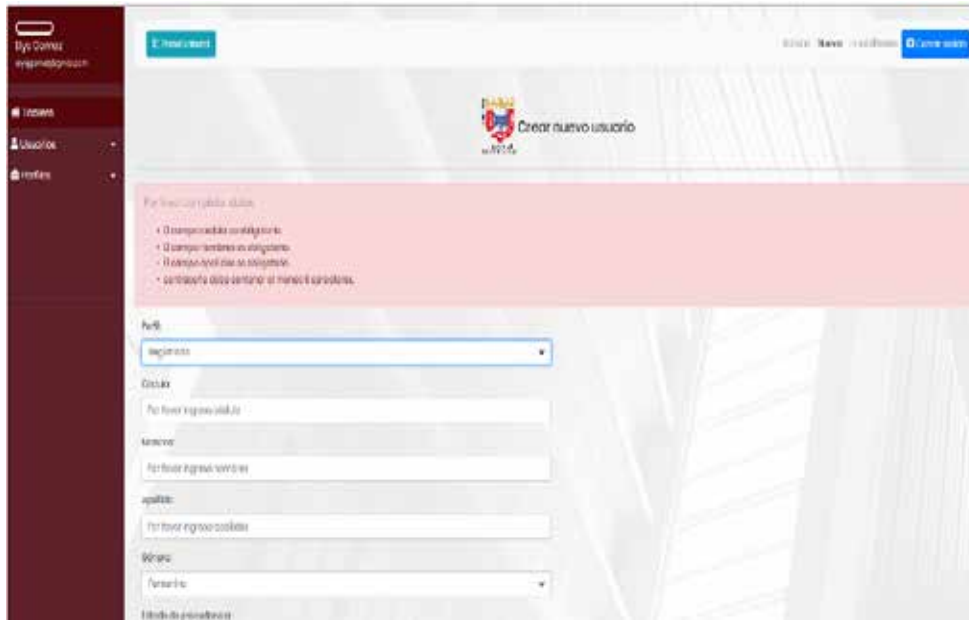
Elys Gomez
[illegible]

Inicio
Usuarios
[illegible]

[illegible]

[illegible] Nuevo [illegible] Cerrar sesión

Crear nuevo usuario

Por favor corregir los datos:
- El campo cedula es obligatorio.
- El campo nombres es obligatorio.
- El campo apellidos es obligatorio.
- Contraseña debe contener al menos 8 caracteres.

Perfil
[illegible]

Cedula
Por favor ingrese cedula

Nombres
Por favor ingrese nombres

Apellidos
Por favor ingrese apellidos

Género
Femenino

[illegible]